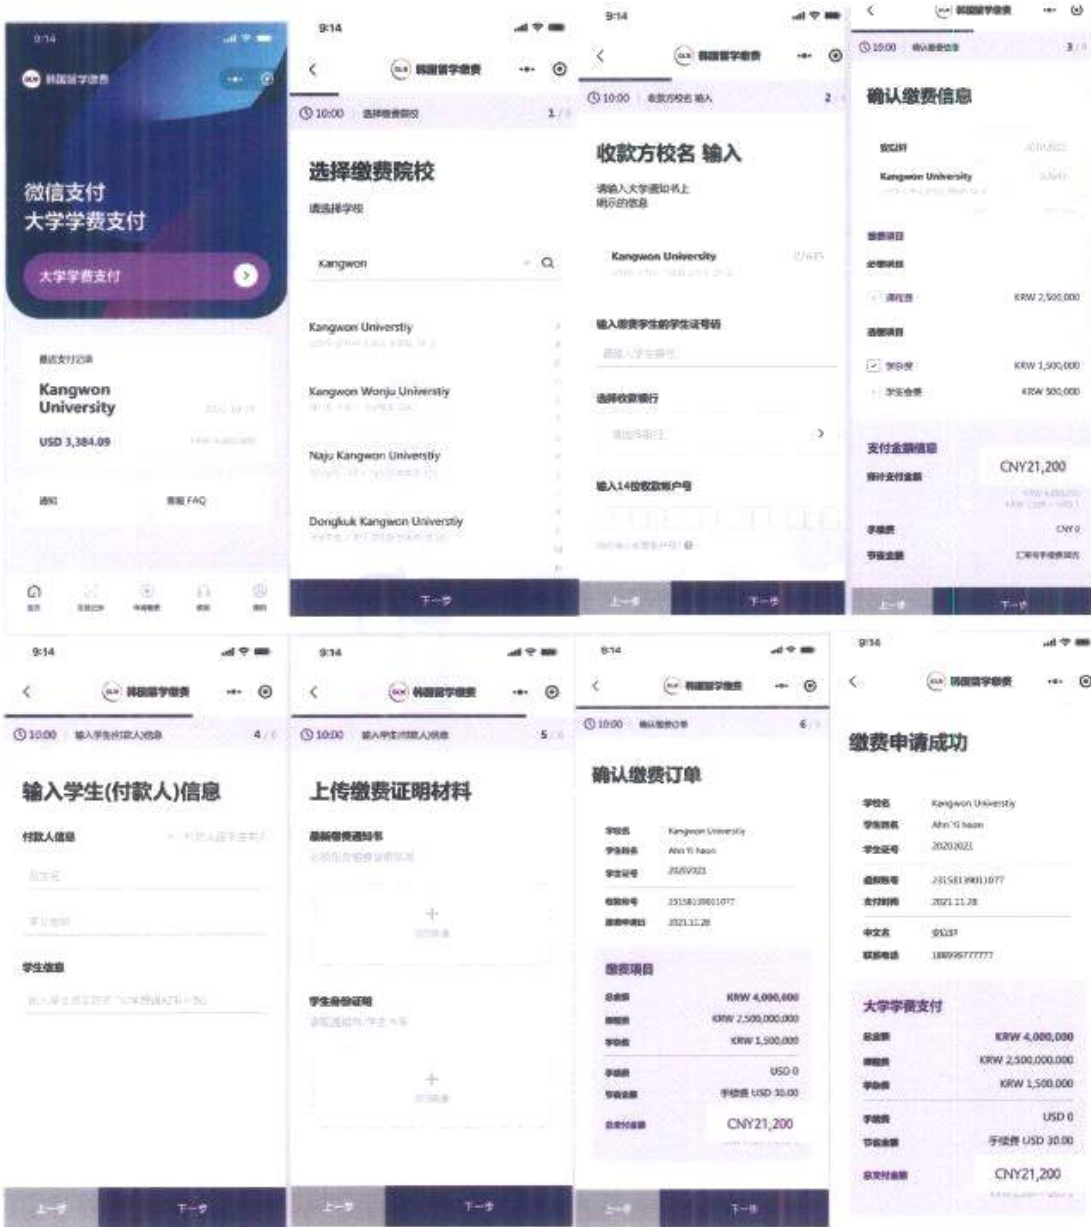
9:14

韩国留学缴费

微信支付
大学学费支付

大学学费支付

最近支付记录

Kangwon University

USD 3,384.09

通知

常见 FAQ

首页

9:14

韩国留学缴费

10:00 选择缴费院校 1/

选择缴费院校

请选择学校

Kangwon

Kangwon Universtiy

Kangwon Wonju Universtiy

Naju Kangwon Universtiy

Dongkuk Kangwon Universtiy

下一步

9:14

韩国留学缴费

10:00 收款方校名 输入 2/

收款方校名 输入

请输入大学通知书上
明示的信息

Kangwon University

输入缴费学生的学生证号码

选择收款银行

输入14位收款账户号

上一步

下一步

韩国留学缴费

10:00 确认缴费信息 3/

确认缴费信息

Kangwon University

缴费项目

必缴项目

课程费 KRW 2,500,000

选缴项目

学杂费 KRW 1,500,000

学生会费 KRW 500,000

支付金额信息

预计支付金额

CNY21,200

手续费 CNY 0

节省金额

上一步

下一步

9:14

韩国留学缴费

10:00 输入学生(付款人)信息 4/

输入学生(付款人)信息

付款人信息

学生信息

上一步

下一步

9:14

韩国留学缴费

10:00 输入学生付款人信息 5/

上传缴费证明材料

最新缴费通知书

学生身份证明

上一步

下一步

9:14

韩国留学缴费

10:00 确认缴费订单 6/

确认缴费订单

学校名 Kangwon University
学生姓名 Ahn Yi heon
学生证号 20202021
缴费编号 23158139011077
缴费申请日 2021.11.28

缴费项目

总金额 KRW 4,000,000
课程费 KRW 2,500,000,000
学杂费 KRW 1,500,000
手续费 USD 0
节省金额 手续费 USD 30.00
总支付金额 CNY21,200

上一步

下一步

9:14

韩国留学缴费

缴费申请成功

学校名 Kangwon Universtiy
学生姓名 Ahn Yi heon
学生证号 20202021
缴费编号 23158139011077
支付时间 2021.11.28
中文名
联系电话 188999777777

大学学费支付

总金额 KRW 4,000,000
课程费 KRW 2,500,000,000
学杂费 KRW 1,500,000
手续费 USD 0
节省金额 手续费 USD 30.00
总支付金额 CNY21,200